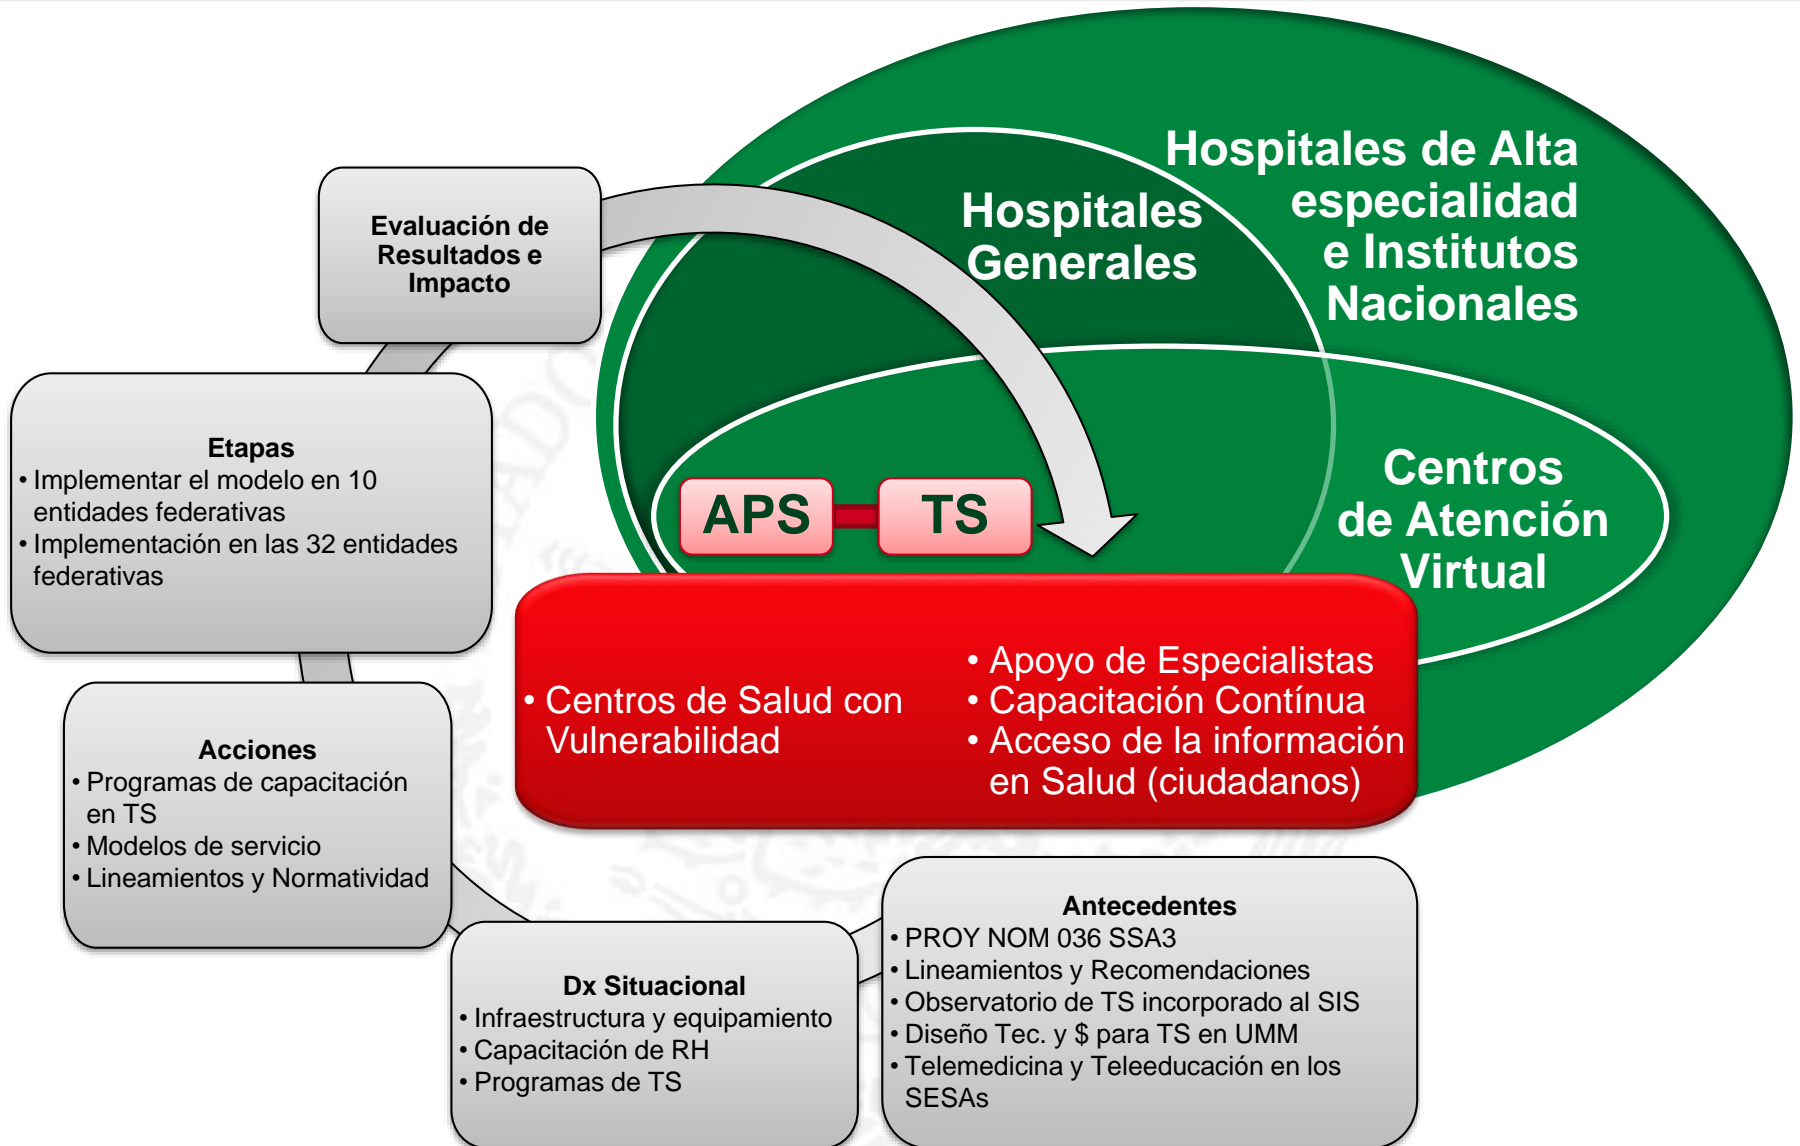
Hospitales de Alta especialidad e Institutos Nacionales

Hospitales Generales

Centros de Atención Virtual

Evaluación de Resultados e Impacto

Etapas
• Implementar el modelo en 10 entidades federativas
• Implementación en las 32 entidades federativas

APS

TS

• Centros de Salud con Vulnerabilidad

• Apoyo de Especialistas
• Capacitación Contínua
• Acceso de la información en Salud (ciudadanos)

Acciones
• Programas de capacitación en TS
• Modelos de servicio
• Lineamientos y Normatividad

Dx Situacional
• Infraestructura y equipamiento
• Capacitación de RH
• Programas de TS

Antecedentes
• PROY NOM 036 SSA3
• Lineamientos y Recomendaciones
• Observatorio de TS incorporado al SIS
• Diseño Tec. y $ para TS en UMM
• Telemedicina y Teleeducación en los SESAs